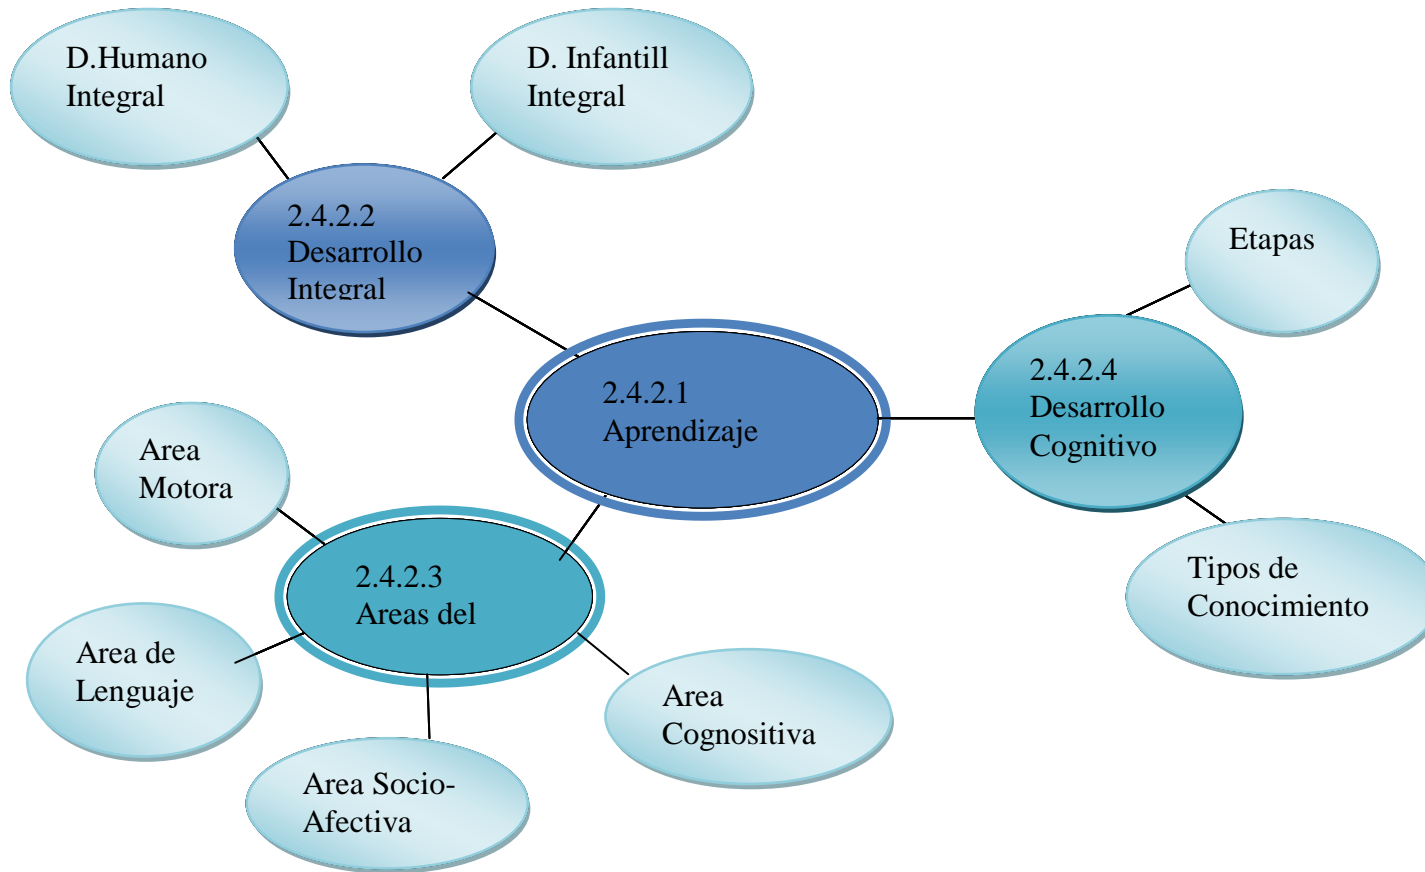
D.Humano Integral

D. Infantill Integral

2.4.2.2 Desarrollo Integral

Etapas

2.4.2.1 Aprendizaje

2.4.2.4 Desarrollo Cognitivo

Area Motora

2.4.2.3 Areas del

Tipos de Conocimiento

Area de Lenguaje

Area Cognositiva

Area Socio-Afectiva